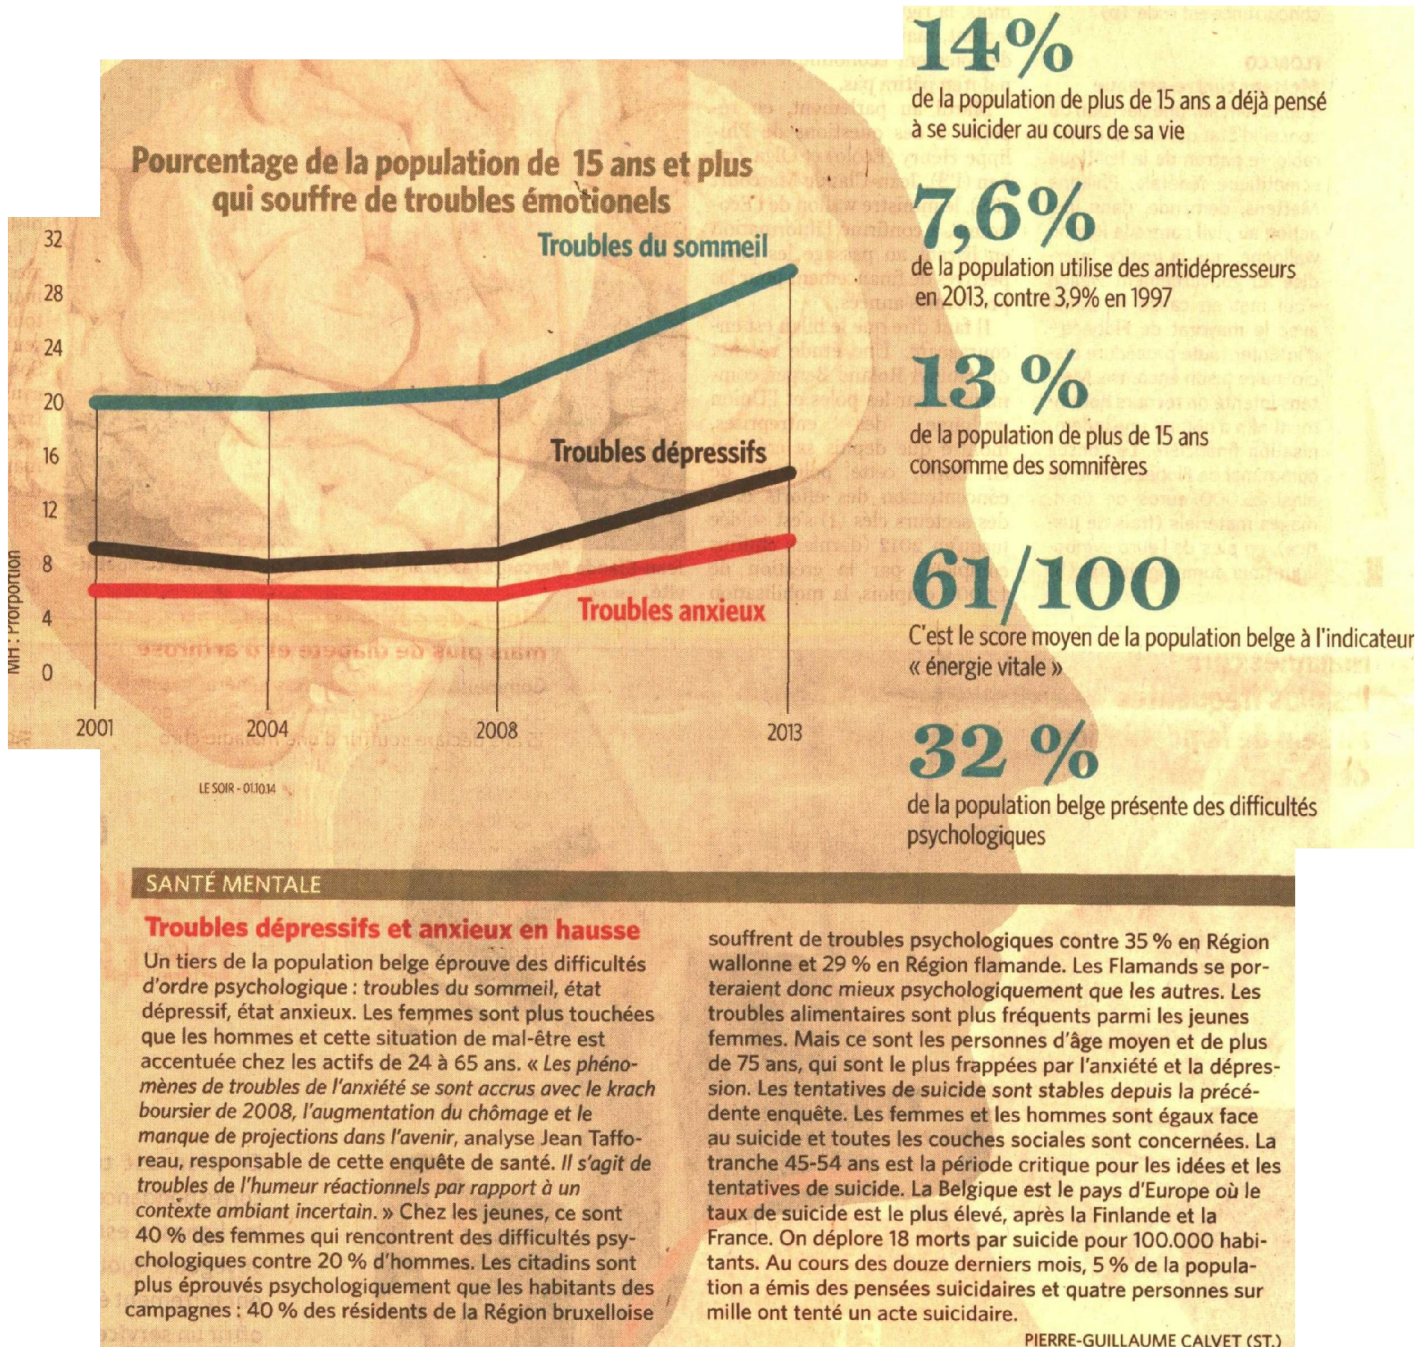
Pourcentage de la population de 15 ans et plus qui souffre de troubles émotionels

Troubles du sommeil

Troubles dépressifs

Troubles anxieux

32
28
24
20
16
12
8
4
0

MH : Proportion

2001
2004
2008
2013

LE SOIR - 01.10.14

14%
de la population de plus de 15 ans a déjà pensé à se suicider au cours de sa vie

7,6%
de la population utilise des antidépresseurs en 2013, contre 3,9% en 1997

13 %
de la population de plus de 15 ans consomme des somnifères

61/100
C'est le score moyen de la population belge à l'indicateur « énergie vitale »

32 %
de la population belge présente des difficultés psychologiques

SANTÉ MENTALE

Troubles dépressifs et anxieux en hausse

Un tiers de la population belge éprouve des difficultés d'ordre psychologique : troubles du sommeil, état dépressif, état anxieux. Les femmes sont plus touchées que les hommes et cette situation de mal-être est accentuée chez les actifs de 24 à 65 ans. « Les phénomènes de troubles de l'anxiété se sont accrus avec le krach boursier de 2008, l'augmentation du chômage et le manque de projections dans l'avenir, analyse Jean Tafforeau, responsable de cette enquête de santé. Il s'agit de troubles de l'humeur réactionnels par rapport à un contexte ambiant incertain. » Chez les jeunes, ce sont 40 % des femmes qui rencontrent des difficultés psychologiques contre 20 % d'hommes. Les citadins sont plus éprouvés psychologiquement que les habitants des campagnes : 40 % des résidents de la Région bruxelloise souffrent de troubles psychologiques contre 35 % en Région wallonne et 29 % en Région flamande. Les Flamands se porteraient donc mieux psychologiquement que les autres. Les troubles alimentaires sont plus fréquents parmi les jeunes femmes. Mais ce sont les personnes d'âge moyen et de plus de 75 ans, qui sont le plus frappées par l'anxiété et la dépression. Les tentatives de suicide sont stables depuis la précédente enquête. Les femmes et les hommes sont égaux face au suicide et toutes les couches sociales sont concernées. La tranche 45-54 ans est la période critique pour les idées et les tentatives de suicide. La Belgique est le pays d'Europe où le taux de suicide est le plus élevé, après la Finlande et la France. On déplore 18 morts par suicide pour 100.000 habitants. Au cours des douze derniers mois, 5 % de la population a émis des pensées suicidaires et quatre personnes sur mille ont tenté un acte suicidaire.

PIERRE-GUILLAUME CALVET (ST.)